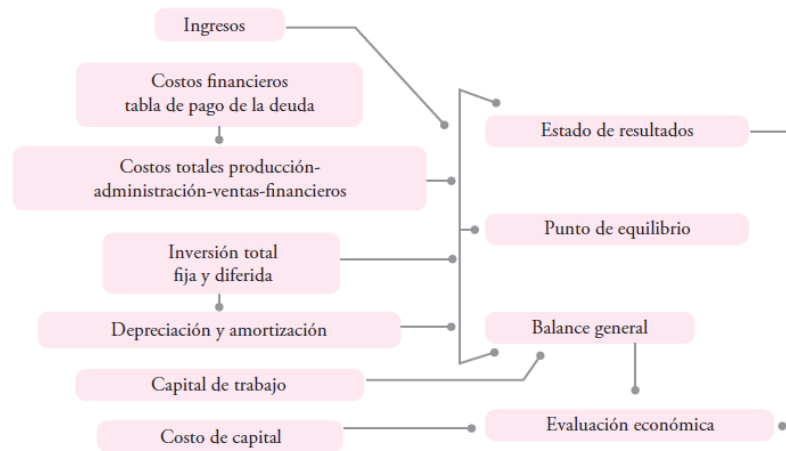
Ingresos

Costos financieros
tabla de pago de la deuda

Costos totales producción-
administración-ventas-financieros

Inversión total
fija y diferida

Depreciación y amortización

Capital de trabajo

Costo de capital

Estado de resultados

Punto de equilibrio

Balance general

Evaluación económica